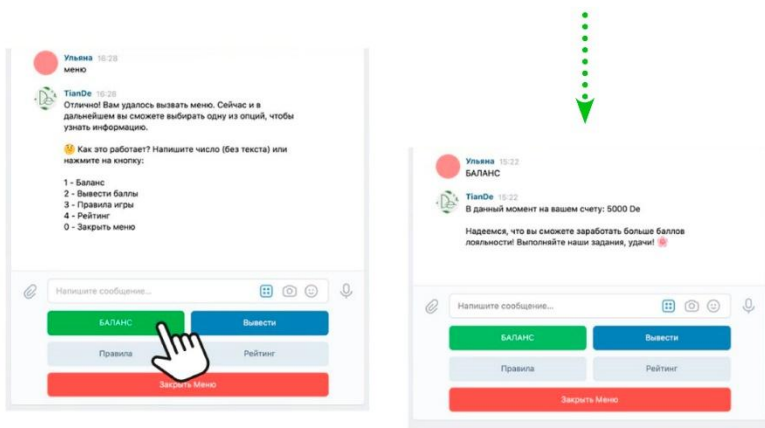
Ульяна 16:28
меню

TianDe 16:28
Отлично! Вам удалось вызвать меню. Сейчас и в дальнейшем вы сможете выбирать одну из опций, чтобы узнать информацию.

Как это работает? Напишите число (без текста) или нажмите на кнопку:

1 - Баланс
2 - Вывести баллы
3 - Правила игры
4 - Рейтинг
0 - Закрыть меню

Напишите сообщение...

БАЛАНС
Вывести
Правила
Рейтинг
Закрыть Меню

Ульяна 15:22
БАЛАНС

TianDe 15:22
В данный момент на вашем счету: 5000 De

Надеемся, что вы сможете заработать больше баллов лояльности! Выполняйте наши задания, удачи!

Напишите сообщение...

БАЛАНС
Вывести
Правила
Рейтинг
Закрыть Меню